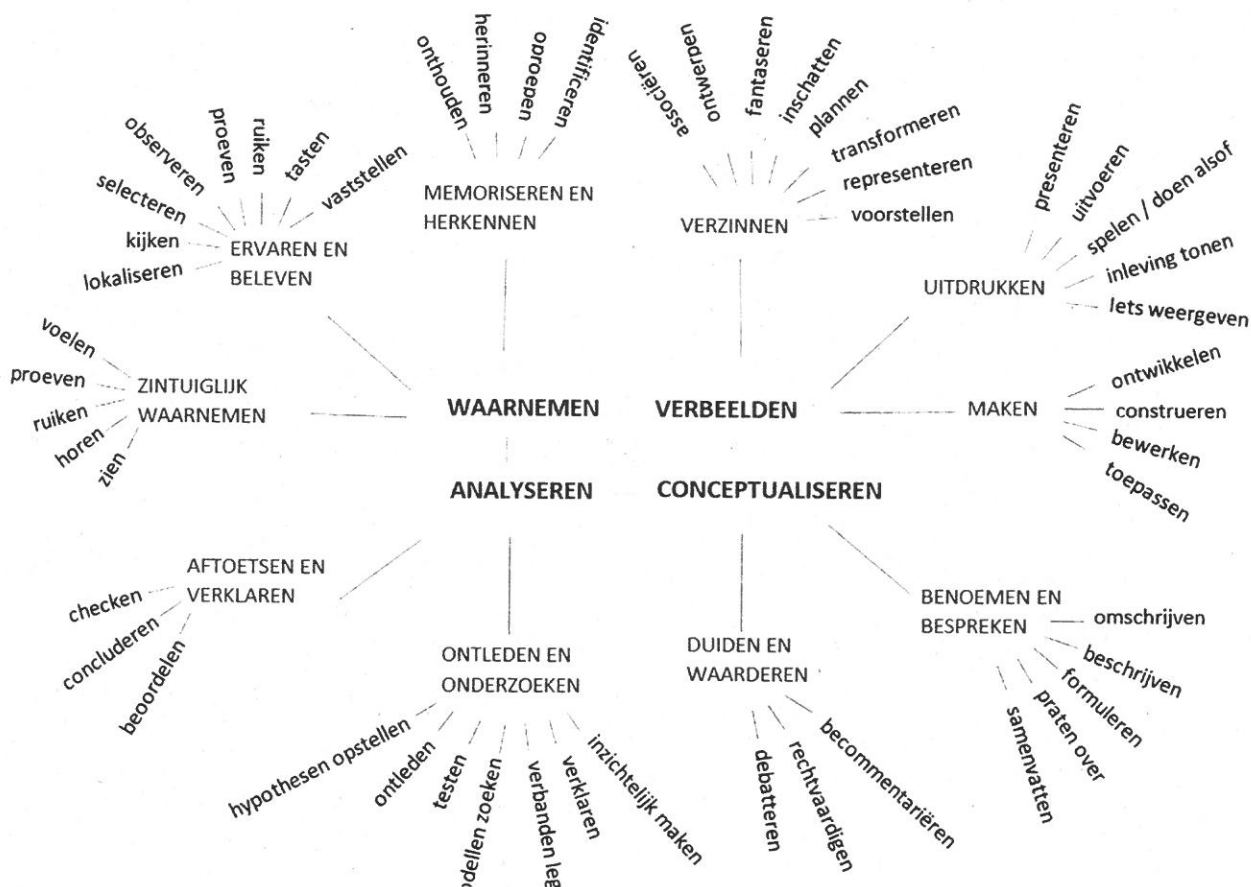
WAARNEMEN

VERBEELDEN

ANALYSEREN

CONCEPTUALISEREN

ERVAREN EN BELEVEN

observeren

proeven

ruiken

tasten

vaststellen

selecteren

kijken

lokaliseren

MEMORISEREN EN HERKENNEN

onthouden

herinneren

oproepen

identificeren

VERZINNEN

associëren

ontwerpen

fantaseren

inschatten

plannen

transformeren

representeren

voorstellen

UITDRUKKEN

presenteren

uitvoeren

spelen / doen alsof

inleving tonen

Iets weergeven

ZINTUIGLIJK WAARNEMEN

voelen

proeven

ruiken

horen

zien

MAKEN

ontwikkelen

construeren

bewerken

toepassen

AFTOETSEN EN VERKLAREN

checken

concluderen

beoordelen

ONTLEDEN EN ONDERZOEKEN

hypothesen opstellen

ontleden

testen

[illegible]odellen zoeken

verbanden leg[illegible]

verklaren

inzichtelijk maken

DUIDEN EN WAARDEREN

debatteren

rechtvaardigen

becommentariëren

BENOEMEN EN BESPREKEN

omschrijven

beschrijven

formuleren

praten over

samenvatten